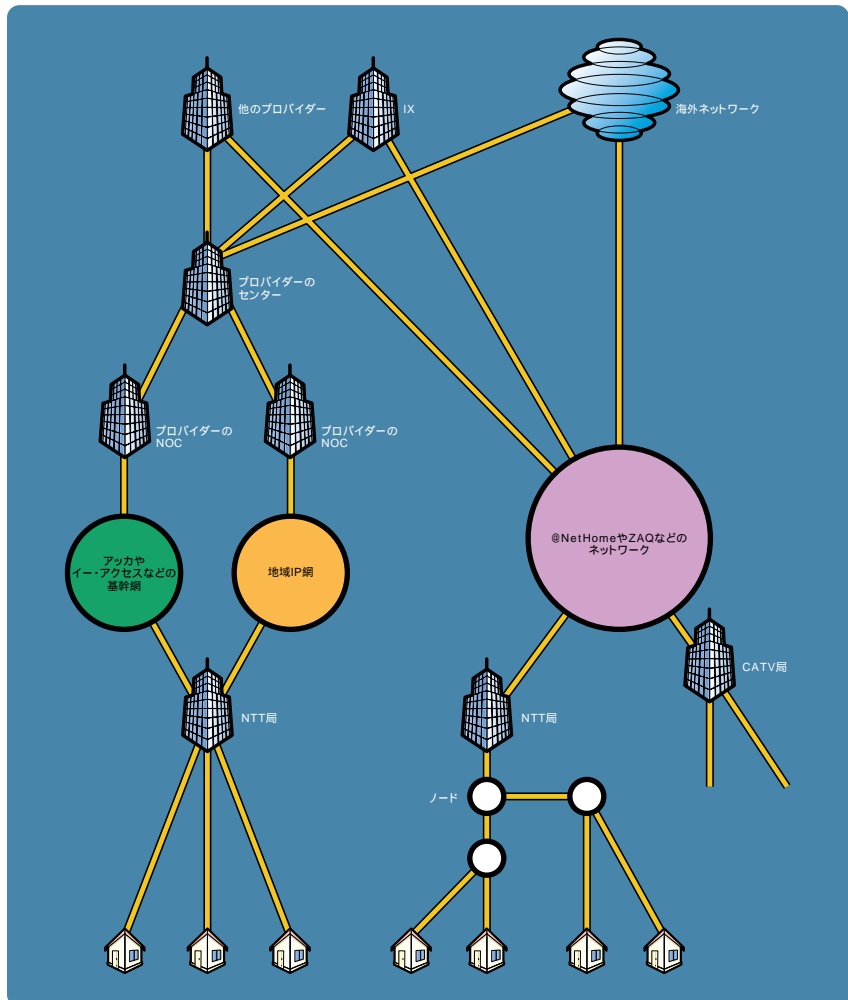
他のプロバイダー

IX

海外ネットワーク

プロバイダーのセンター

プロバイダーのNOC

プロバイダーのNOC

アッカやイー・アクセスなどの基幹網

地域IP網

@NetHomeやZAQなどのネットワーク

CATV局

NTT局

NTT局

ノード